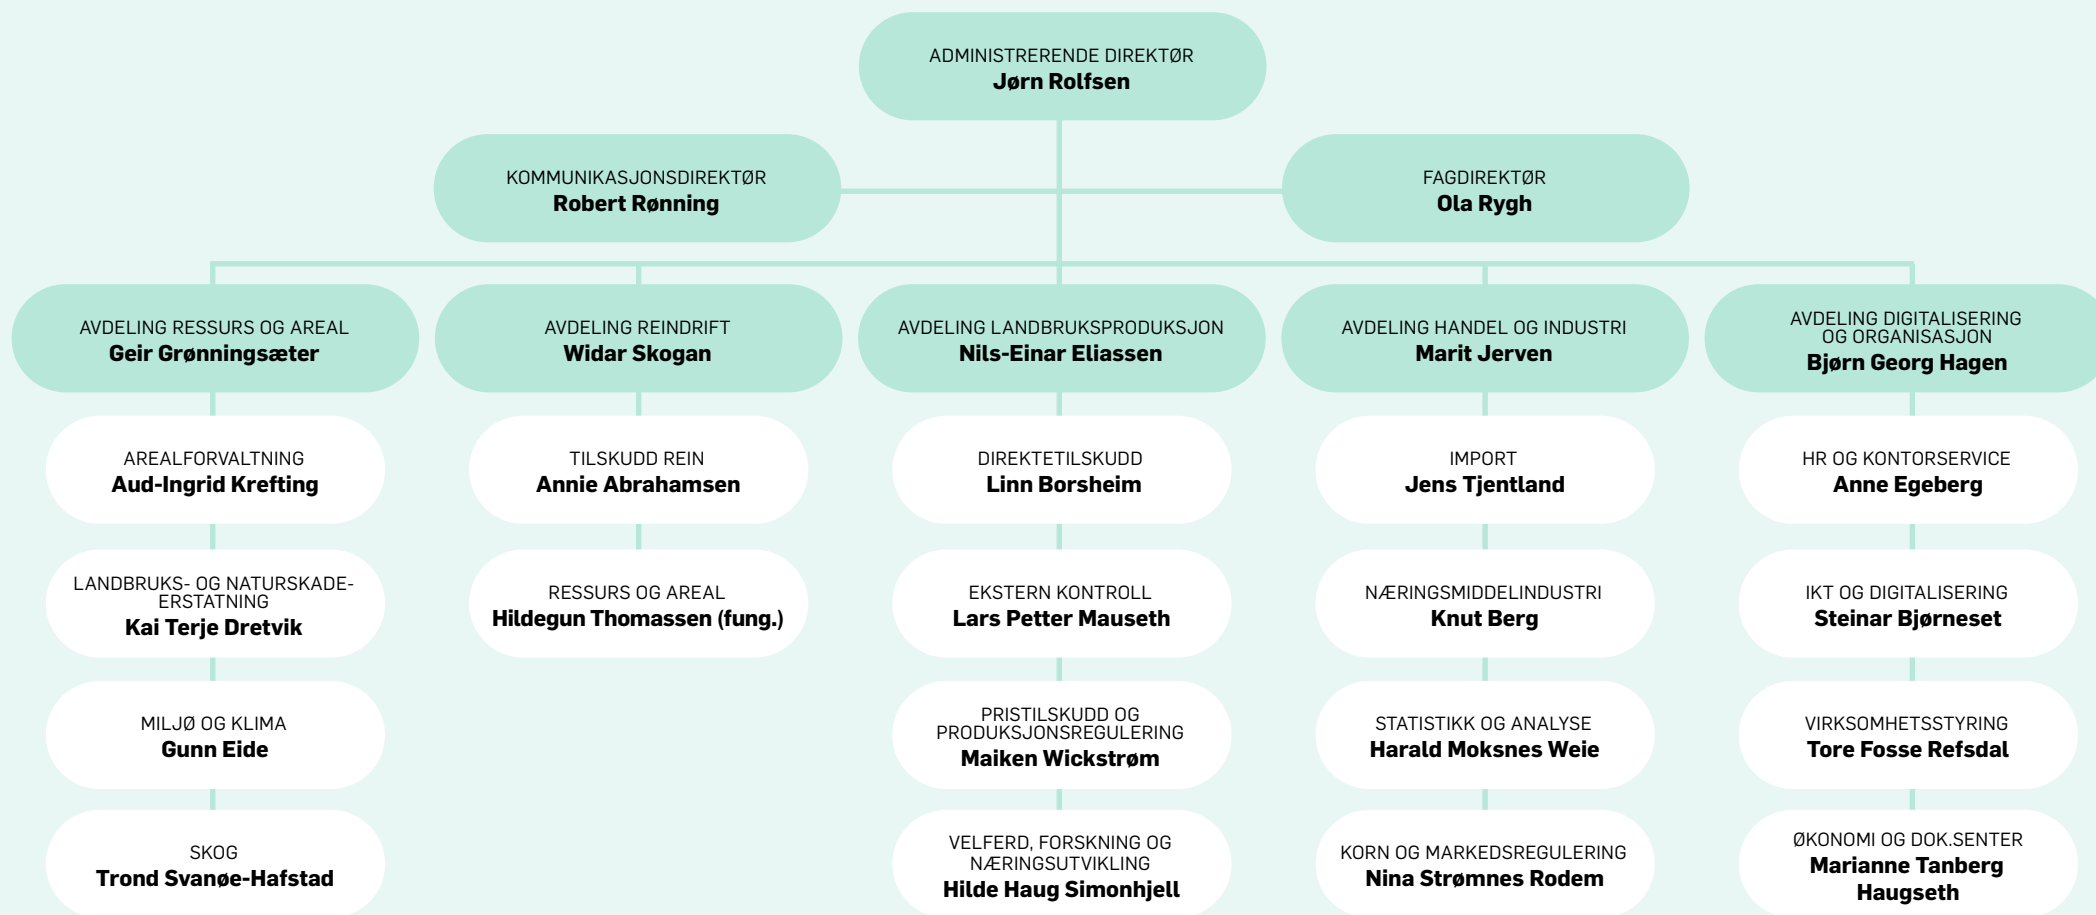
ADMINISTRERENDE DIREKTØR
**Jørn Rolfsen**

KOMMUNIKASJONSDIREKTØR
**Robert Rønning**

FAGDIREKTØR
**Ola Rygh**

AVDELING RESSURS OG AREAL
**Geir Grønningsæter**

AREALFORVALTNING
**Aud-Ingrid Krefting**

LANDBRUKS- OG NATURSKADE-ERSTATNING
**Kai Terje Dretvik**

MILJØ OG KLIMA
**Gunn Eide**

SKOG
**Trond Svanøe-Hafstad**

AVDELING REINDRIFT
**Widar Skogan**

TILSKUDD REIN
**Annie Abrahamsen**

RESSURS OG AREAL
**Hildegun Thomassen (fung.)**

AVDELING LANDBRUKSPRODUKSJON
**Nils-Einar Eliassen**

DIREKTETILSKUDD
**Linn Borsheim**

EKSTERN KONTROLL
**Lars Petter Mauseth**

PRISTILSKUDD OG PRODUKSJONSREGULERING
**Maiken Wickstrøm**

VELFERD, FORSKNING OG NÆRINGSUTVIKLING
**Hilde Haug Simonhjell**

AVDELING HANDEL OG INDUSTRI
**Marit Jerven**

IMPORT
**Jens Tjentland**

NÆRINGSMIDDELINDUSTRI
**Knut Berg**

STATISTIKK OG ANALYSE
**Harald Moksnes Weie**

KORN OG MARKEDSREGULERING
**Nina Strømnes Rodem**

AVDELING DIGITALISERING OG ORGANISASJON
**Bjørn Georg Hagen**

HR OG KONTORSERVICE
**Anne Egeberg**

IKT OG DIGITALISERING
**Steinar Bjørneset**

VIRKSOMHETSSTYRING
**Tore Fosse Refsdal**

ØKONOMI OG DOK.SENTER
**Marianne Tanberg Haugseth**